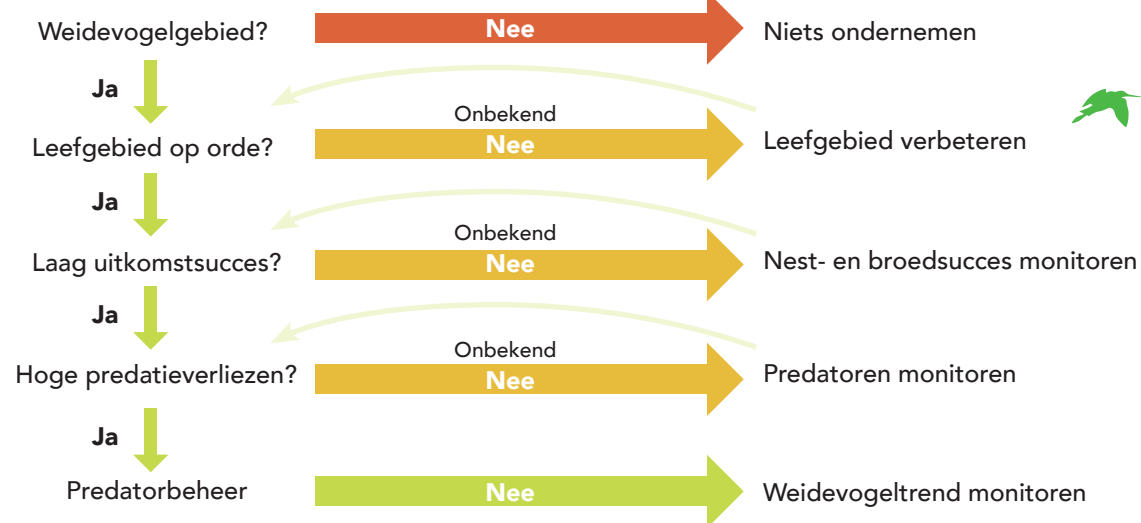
Weidevogelgebied?
Nee
Niets ondernemen

Ja

Onbekend
Leefgebied op orde?
Nee
Leefgebied verbeteren

Ja

Onbekend
Laag uitkomstsucces?
Nee
Nest- en broedsucces monitoren

Ja

Onbekend
Hoge predatieverliezen?
Nee
Predatoren monitoren

Ja

Predatorbeheer
Nee
Weidevogeltrend monitoren